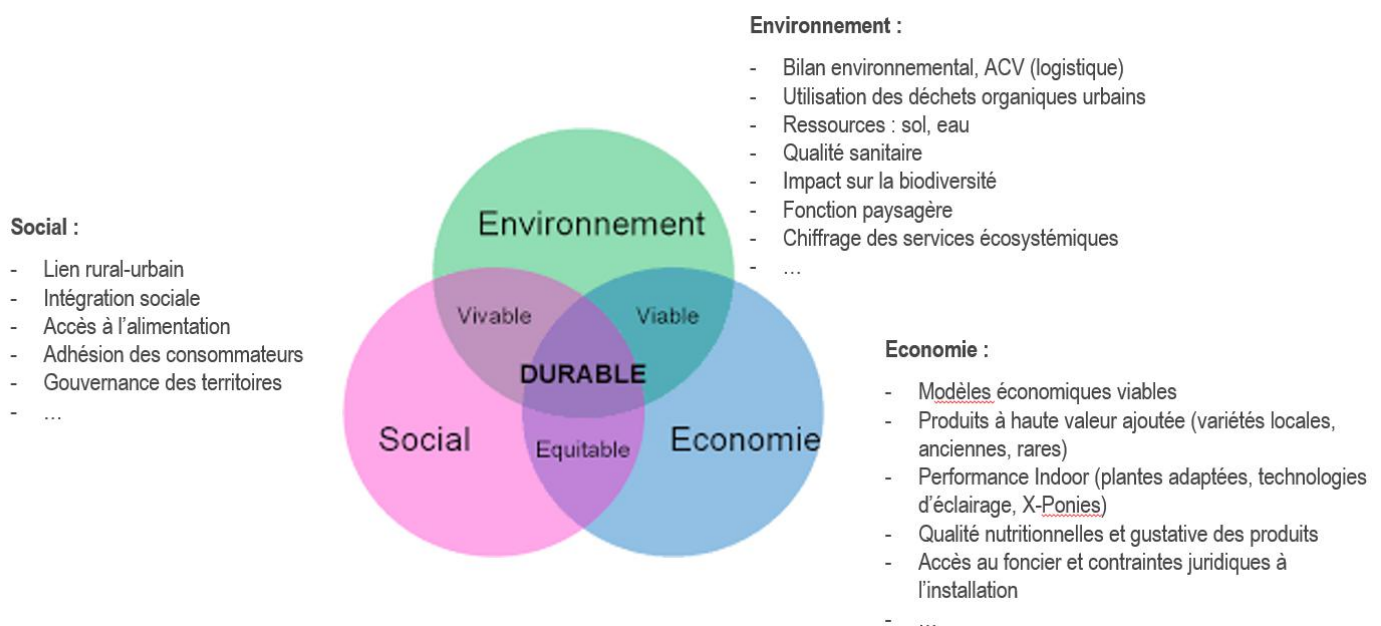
Environnement :

- Bilan environnemental, ACV (logistique)
- Utilisation des déchets organiques urbains
- Ressources : sol, eau
- Qualité sanitaire
- Impact sur la biodiversité
- Fonction paysagère
- Chiffrage des services écosystémiques
- …

Social :

- Lien rural-urbain
- Intégration sociale
- Accès à l'alimentation
- Adhésion des consommateurs
- Gouvernance des territoires
- …

Environnement

Vivable

Viable

DURABLE

Social

Equitable

Economie

Economie :

- Modèles économiques viables
- Produits à haute valeur ajoutée (variétés locales, anciennes, rares)
- Performance Indoor (plantes adaptées, technologies d'éclairage, X-Ponies)
- Qualité nutritionnelles et gustative des produits
- Accès au foncier et contraintes juridiques à l'installation
- …